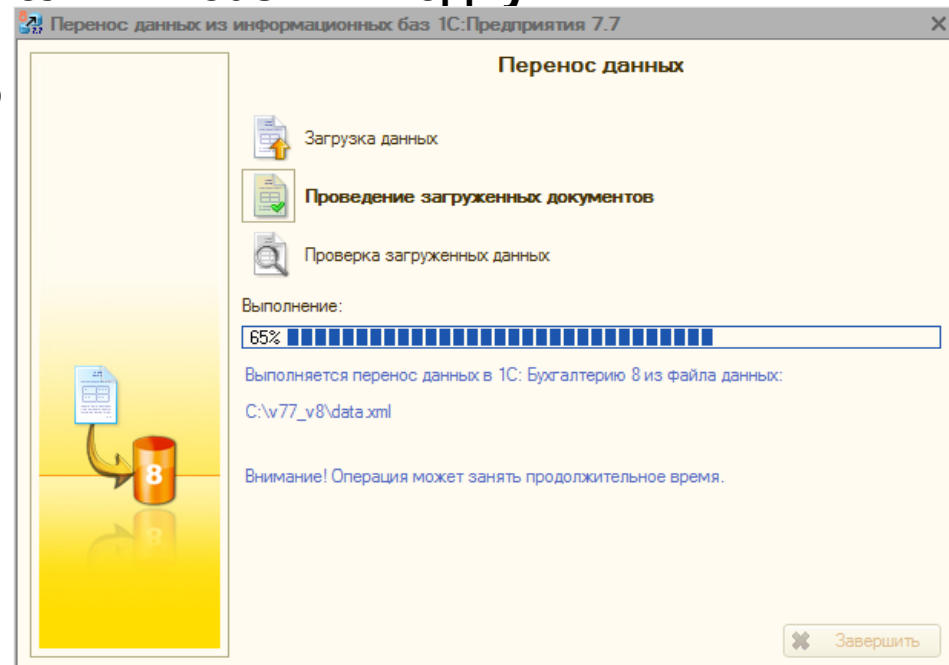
Перенос данных из информационных баз 1С:Предприятия 7.7

Перенос данных

Загрузка данных

Проведение загруженных документов

Проверка загруженных данных

Выполнение:

65%

Выполняется перенос данных в 1С: Бухгалтерию 8 из файла данных:

C:\v77_v8\data.xml

Внимание! Операция может занять продолжительное время.

8

Завершить